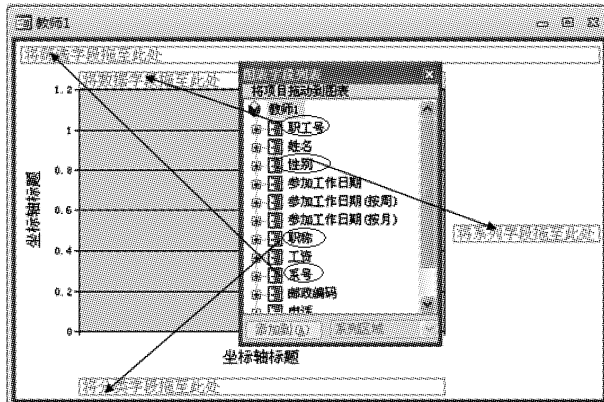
教师1

将筛选字段拖至此处

将数据字段拖至此处

1.2

1

0.8

0.6

0.4

0.2

0

坐标轴标题

坐标轴标题

将系列字段拖至此处

将分类字段拖至此处

图表字段列表

将项目拖动至图表

教师1
职工号
姓名
性别
参加工作日期
参加工作日期（按周）
参加工作日期（按月）
职称
工资
系号
邮政编码
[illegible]

添加到(A)
系列区域